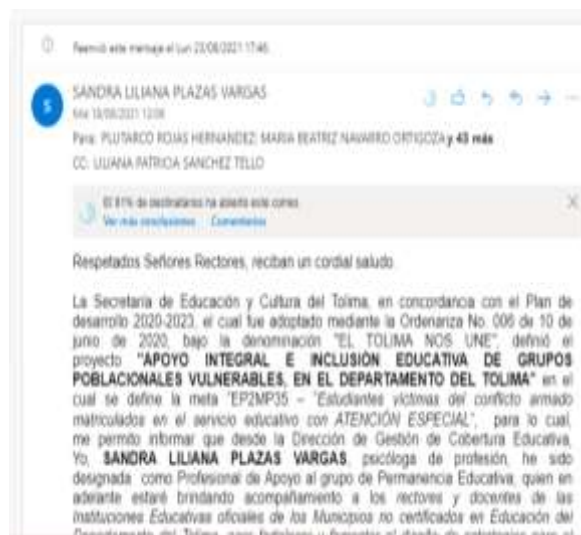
Reenvió este mensaje el Lun 23/08/2021 17:46

SANDRA LILIANA PLAZAS VARGAS
Mié 18/08/2021 12:08

Para: PLUTARCO ROJAS HERNANDEZ; MARIA BEATRIZ NAVARRO ORTIGOZA y 43 más
CC: LILIANA PATRICIA SANCHEZ TELLO

El 81% de destinatarios ha abierto este correo.
Ver más destinatarios   Comentarios

Respetados Señores Rectores, reciban un cordial saludo.

La Secretaría de Educación y Cultura del Tolima, en concordancia con el Plan de desarrollo 2020-2023, el cual fue adoptado mediante la Ordenanza No. 006 de 10 de junio de 2020, bajo la denominación "EL TOLIMA NOS UNE", definió el proyecto **"APOYO INTEGRAL E INCLUSIÓN EDUCATIVA DE GRUPOS POBLACIONALES VULNERABLES, EN EL DEPARTAMENTO DEL TOLIMA"** en el cual se define la meta "EP2MP35 – *"Estudiantes víctimas del conflicto armado matriculados en el servicio educativo con ATENCIÓN ESPECIAL"*, para lo cual, me permito informar que desde la Dirección de Gestión de Cobertura Educativa, Yo, **SANDRA LILIANA PLAZAS VARGAS**, psicóloga de profesión, he sido designada como Profesional de Apoyo al grupo de Permanencia Educativa, quien en adelante estaré brindando acompañamiento a los *rectores y docentes de las Instituciones Educativas oficiales de los Municipios no certificados en Educación del* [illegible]